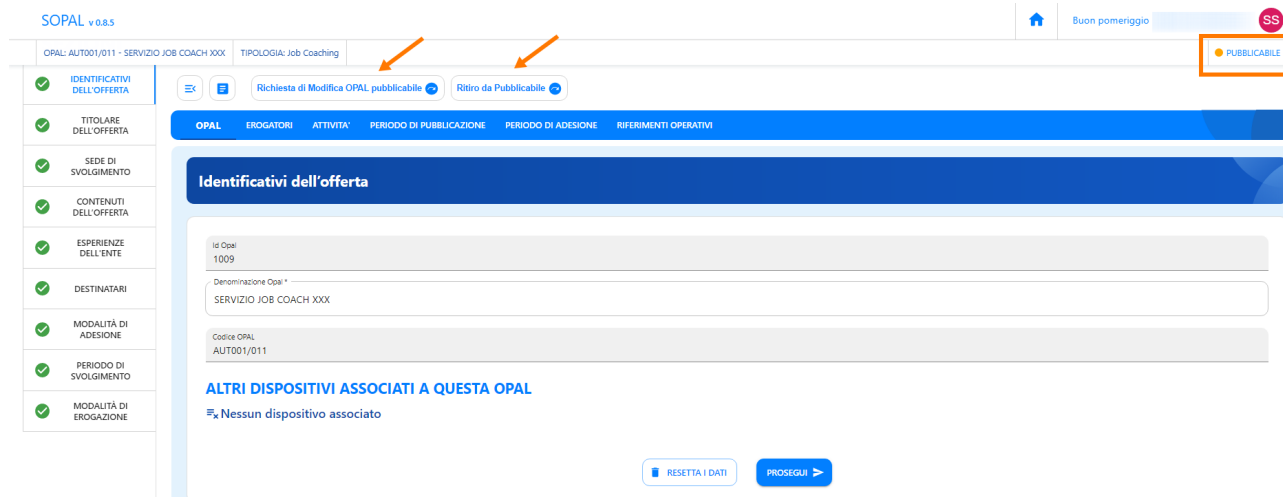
SOPAL v 0.8.5

Buon pomeriggio

SS

OPAL: AUT001/011 - SERVIZIO JOB COACH XXX

TIPOLOGIA: Job Coaching

PUBBLICABILE

IDENTIFICATIVI DELL'OFFERTA

TITOLARE DELL'OFFERTA

SEDE DI SVOLGIMENTO

CONTENUTI DELL'OFFERTA

ESPERIENZE DELL'ENTE

DESTINATARI

MODALITÀ DI ADESIONE

PERIODO DI SVOLGIMENTO

MODALITÀ DI EROGAZIONE

Richiesta di Modifica OPAL pubblicabile

Ritiro da Pubblicabile

OPAL

EROGATORI

ATTIVITA'

PERIODO DI PUBBLICAZIONE

PERIODO DI ADESIONE

RIFERIMENTI OPERATIVI

Identificativi dell'offerta

Id Opal
1009

Denominazione Opal *
SERVIZIO JOB COACH XXX

Codice OPAL
AUT001/011

ALTRI DISPOSITIVI ASSOCIATI A QUESTA OPAL

Nessun dispositivo associato

RESETTA I DATI

PROSEGUI